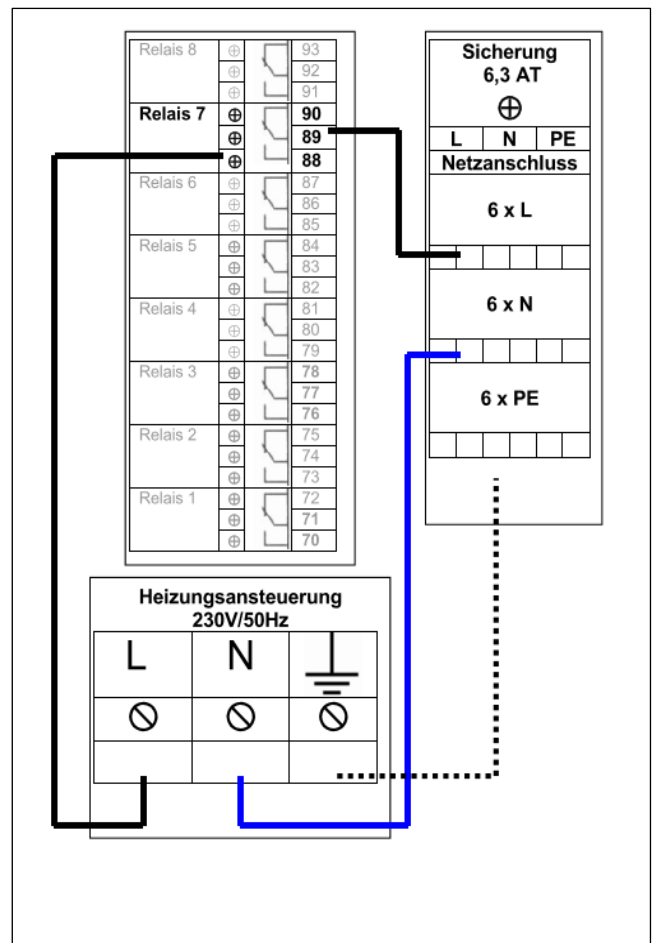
Relais 8
93
92
91
Relais 7
90
89
88
Relais 6
87
86
85
Relais 5
84
83
82
Relais 4
81
80
79
Relais 3
78
77
76
Relais 2
75
74
73
Relais 1
72
71
70

Sicherung
6,3 AT

| L | N | PE |
|---|---|---|

Netzanschluss

6 x L

6 x N

6 x PE

Heizungsansteuerung
230V/50Hz

| L | N | |
|---|---|---|